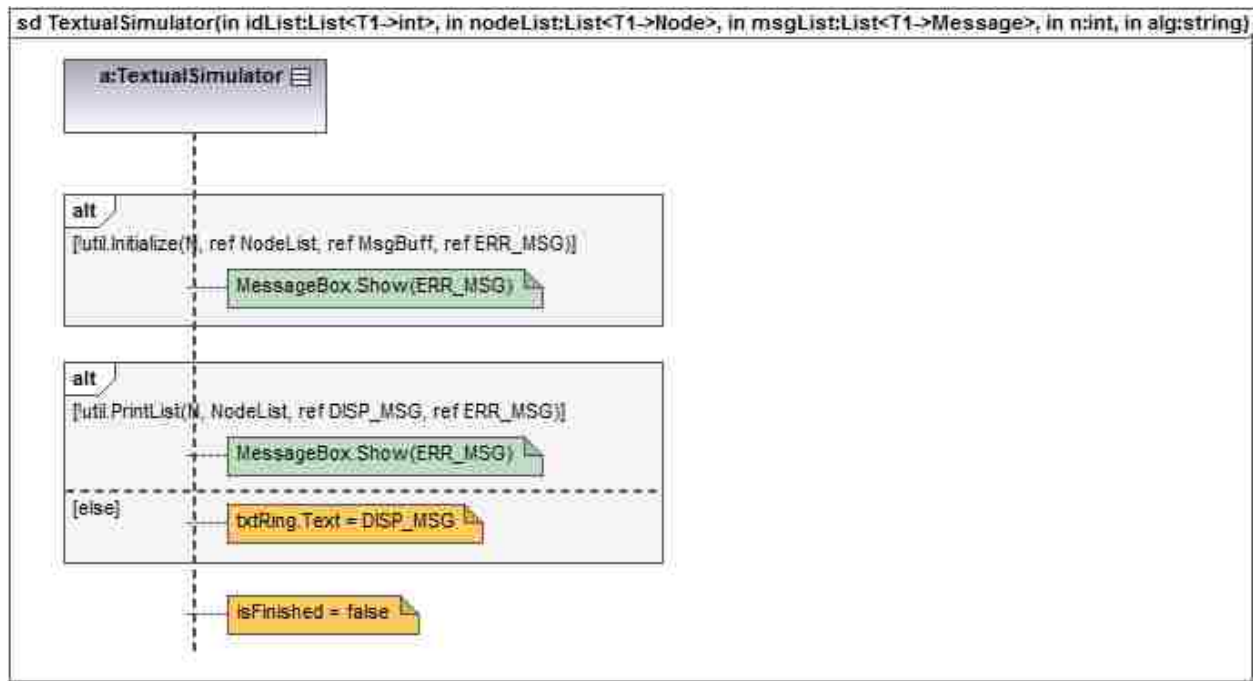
sd TextualSimulator(in idList:List<T1->int>, in nodeList:List<T1->Node>, in msgList:List<T1->Message>, in n:int, in alg:string)

a:TextualSimulator

alt
[!util.Initialize(N, ref NodeList, ref MsgBuff, ref ERR_MSG)]

MessageBox.Show(ERR_MSG)

alt
[!util.PrintList(N, NodeList, ref DISP_MSG, ref ERR_MSG)]

MessageBox.Show(ERR_MSG)

[else]

txtRing.Text = DISP_MSG

isFinished = false